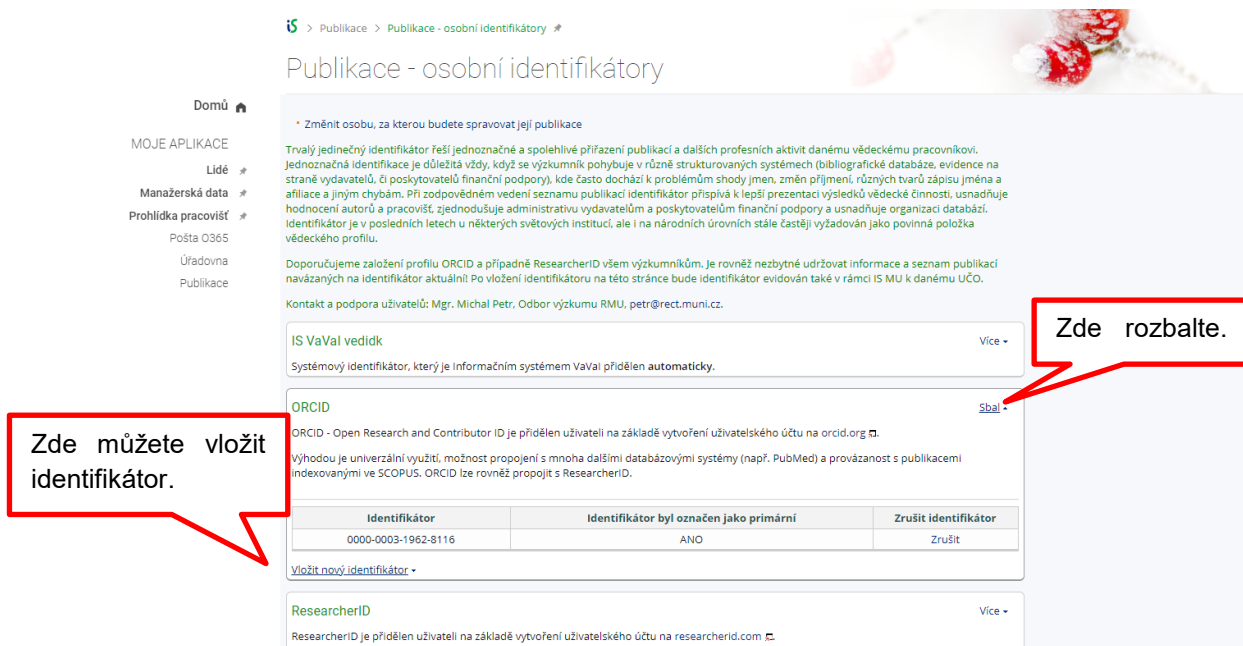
IS > Publikace > Publikace - osobní identifikátory

Publikace - osobní identifikátory

Domů

MOJE APLIKACE
Lidé
Manažerská data
Prohlídka pracovišť
Pošta O365
Úřadovna
Publikace

• Změnit osobu, za kterou budete spravovat její publikace

Trvalý jedinečný identifikátor řeší jednoznačné a spolehlivé přiřazení publikací a dalších profesních aktivit danému vědeckému pracovníkovi. Jednoznačná identifikace je důležitá vždy, když se výzkumník pohybuje v různě strukturovaných systémech (bibliografické databáze, evidence na straně vydavatelů, či poskytovatelů finanční podpory), kde často dochází k problémům shody jmen, změn příjmení, různých tvarů zápisu jména a afiliace a jiným chybám. Při zodpovědném vedení seznamu publikací identifikátor přispívá k lepší prezentaci výsledků vědecké činnosti, usnadňuje hodnocení autorů a pracovišť, zjednodušuje administrativu vydavatelům a poskytovatelům finanční podpory a usnadňuje organizaci databází. Identifikátor je v posledních letech u některých světových institucí, ale i na národních úrovních stále častěji vyžadován jako povinná položka vědeckého profilu.

Doporučujeme založení profilu ORCID a případně ResearcherID všem výzkumníkům. Je rovněž nezbytné udržovat informace a seznam publikací navázaných na identifikátor aktuální! Po vložení identifikátoru na této stránce bude identifikátor evidován také v rámci IS MU k danému UČO.

Kontakt a podpora uživatelů: Mgr. Michal Petr, Odbor výzkumu RMU, petr@rect.muni.cz.

Zde rozbalte.

IS VaVaI vedidk
Více
Systémový identifikátor, který je Informačním systémem VaVaI přidělen automaticky.

Zde můžete vložit identifikátor.

ORCID
Sbal
ORCID - Open Research and Contributor ID je přidělen uživateli na základě vytvoření uživatelského účtu na orcid.org.

Výhodou je univerzální využití, možnost propojení s mnoha dalšími databázovými systémy (např. PubMed) a provázanost s publikacemi indexovanými ve SCOPUS. ORCID lze rovněž propojit s ResearcherID.

| Identifikátor | Identifikátor byl označen jako primární | Zrušit identifikátor |
|---|---|---|
| 0000-0003-1962-8116 | ANO | Zrušit |

Vložit nový identifikátor

ResearcherID
Více
ResearcherID je přidělen uživateli na základě vytvoření uživatelského účtu na researcherid.com.